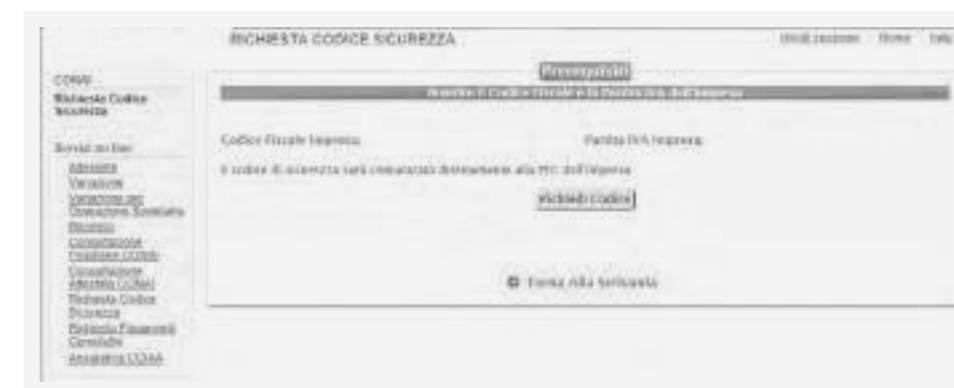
RICHIESTA CODICE SICUREZZA

Disconnessione | Home | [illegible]

CONAI
Richiesta Codice Sicurezza

Servizi on line
Adesione
Variazione
Variazione per Operazioni Societarie
Recesso
Consultazione Posizione CONAI
Consultazione Attestato CONAI
Richiesta Codice Sicurezza
Richiesta Pagamenti Consultati
Anagrafica CCIAA

Prerequisiti

Inserire il Codice Fiscale e la Partita IVA dell'Impresa

Codice Fiscale Impresa:

Partita IVA Impresa:

Il codice di sicurezza sarà comunicato direttamente alla PEC dell'impresa

Richiedi Codice

Torna Alla Scrivania